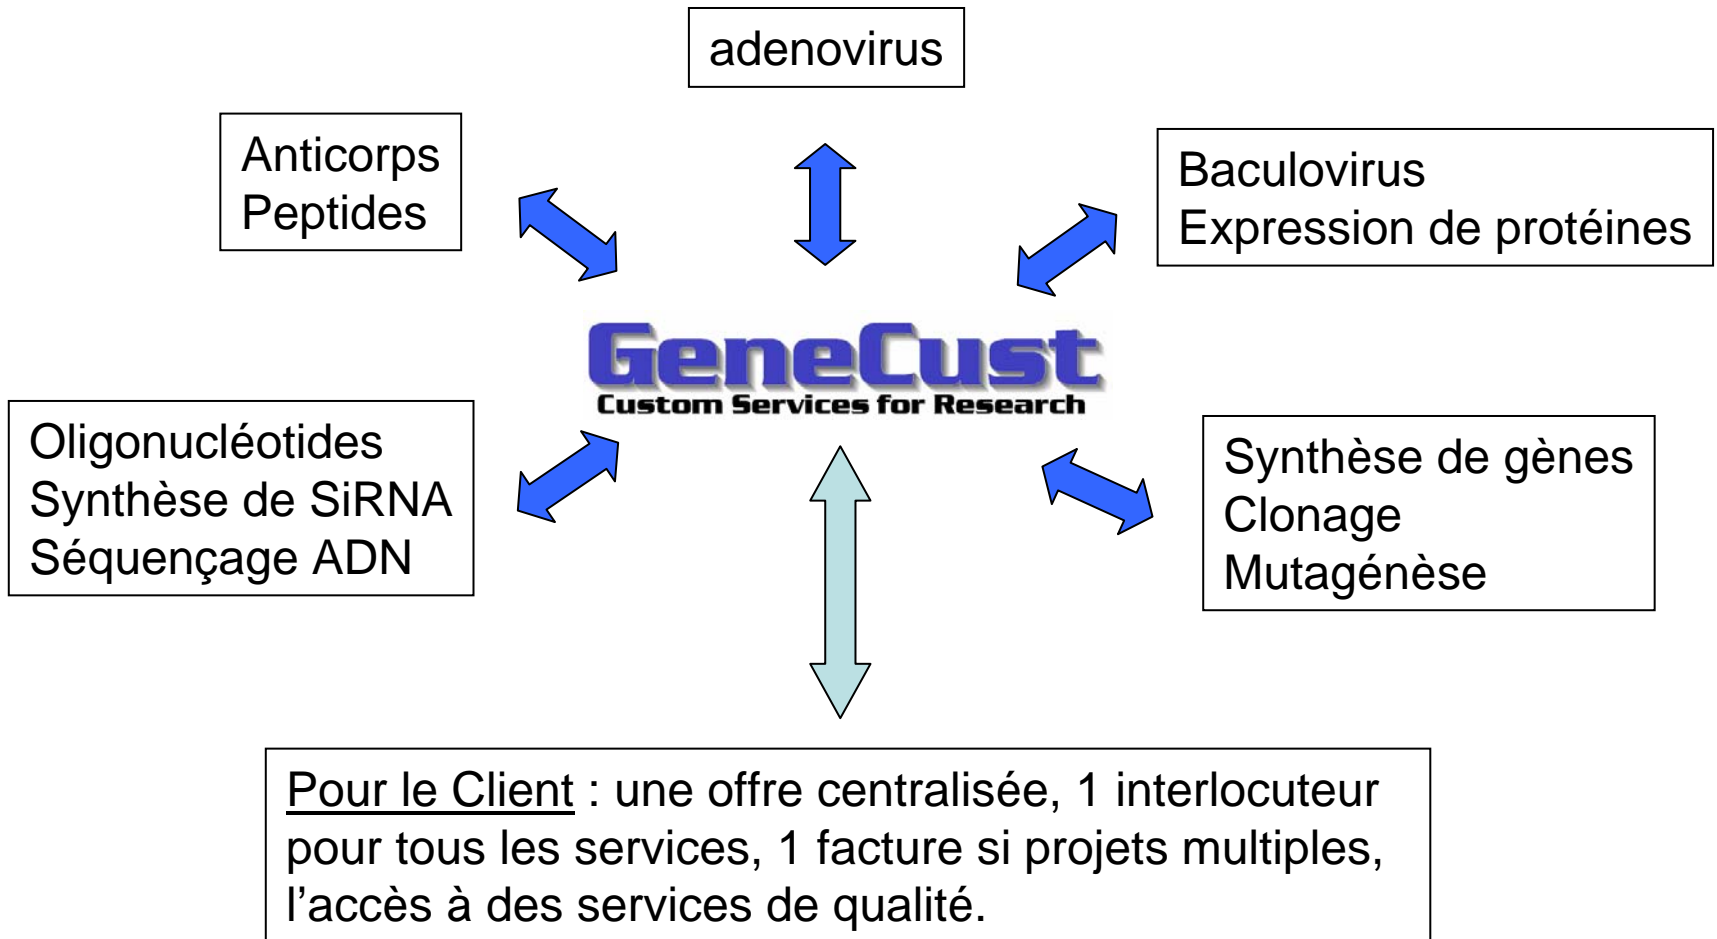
adenovirus

Anticorps
Peptides

Baculovirus
Expression de protéines

GeneCust
Custom Services for Research

Oligonucléotides
Synthèse de SiRNA
Séquençage ADN

Synthèse de gènes
Clonage
Mutagénèse

Pour le Client : une offre centralisée, 1 interlocuteur pour tous les services, 1 facture si projets multiples, l'accès à des services de qualité.